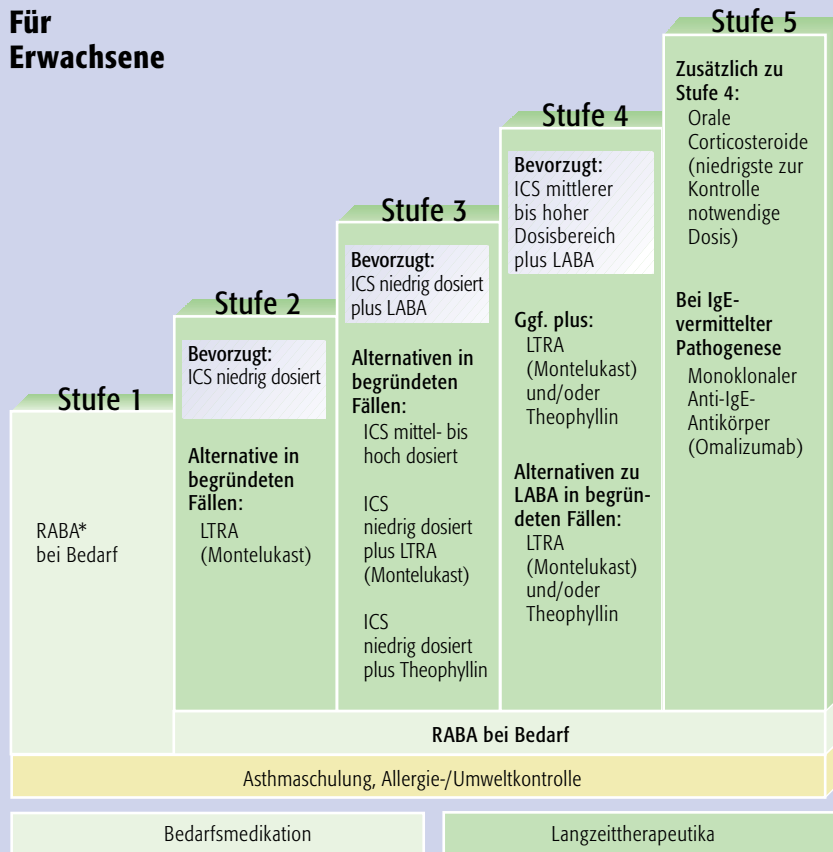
Für Erwachsene

Stufe 1

RABA* bei Bedarf

Stufe 2

Bevorzugt: ICS niedrig dosiert

Alternative in begründeten Fällen:
LTRA (Montelukast)

Stufe 3

Bevorzugt: ICS niedrig dosiert plus LABA

Alternativen in begründeten Fällen:
ICS mittel- bis hoch dosiert

ICS niedrig dosiert plus LTRA (Montelukast)

ICS niedrig dosiert plus Theophyllin

Stufe 4

Bevorzugt: ICS mittlerer bis hoher Dosisbereich plus LABA

Ggf. plus:
LTRA (Montelukast) und/oder Theophyllin

Alternativen zu LABA in begründeten Fällen:
LTRA (Montelukast) und/oder Theophyllin

Stufe 5

Zusätzlich zu Stufe 4:
Orale Corticosteroide (niedrigste zur Kontrolle notwendige Dosis)

Bei IgE-vermittelter Pathogenese
Monoklonaler Anti-IgE-Antikörper (Omalizumab)

RABA bei Bedarf

Asthmaschulung, Allergie-/Umweltkontrolle

Bedarfsmedikation

Langzeittherapeutika